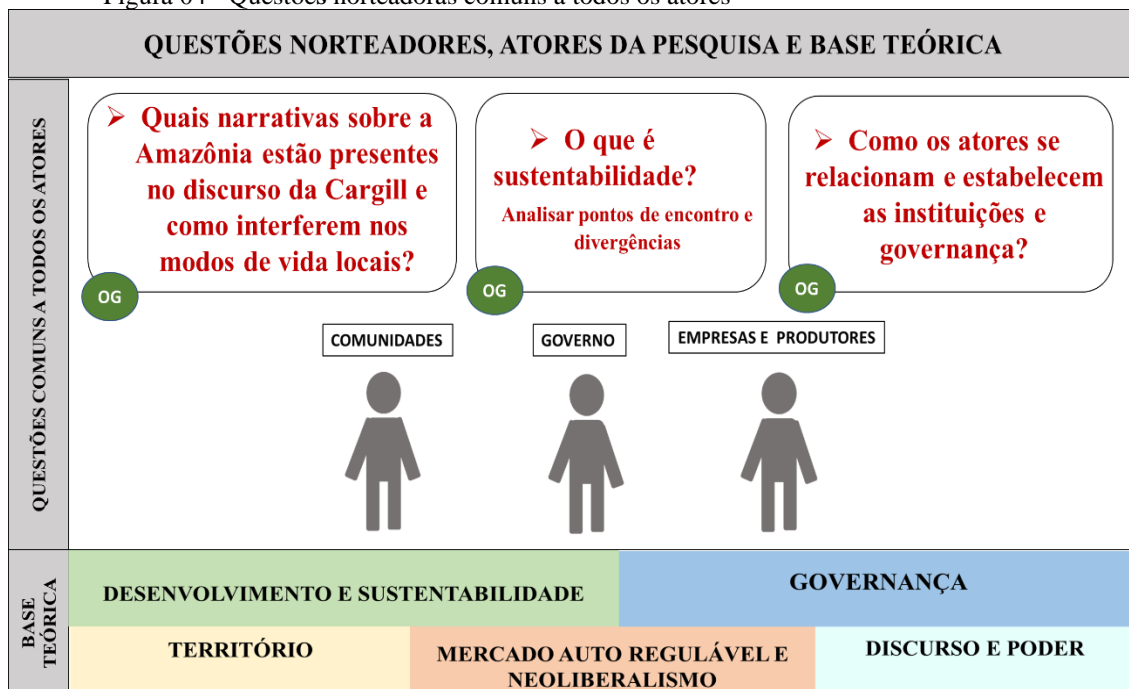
Figura 04 - Questões norteadoras comuns a todos os atores

QUESTÕES NORTEADORES, ATORES DA PESQUISA E BASE TEÓRICA

QUESTÕES COMUNS A TODOS OS ATORES

➢ Quais narrativas sobre a Amazônia estão presentes no discurso da Cargill e como interferem nos modos de vida locais?

OG

➢ O que é sustentabilidade?

Analisar pontos de encontro e divergências

OG

➢ Como os atores se relacionam e estabelecem as instituições e governança?

OG

COMUNIDADES

GOVERNO

EMPRESAS E PRODUTORES

BASE TEÓRICA

DESENVOLVIMENTO E SUSTENTABILIDADE

GOVERNANÇA

TERRITÓRIO

MERCADO AUTO REGULÁVEL E NEOLIBERALISMO

DISCURSO E PODER